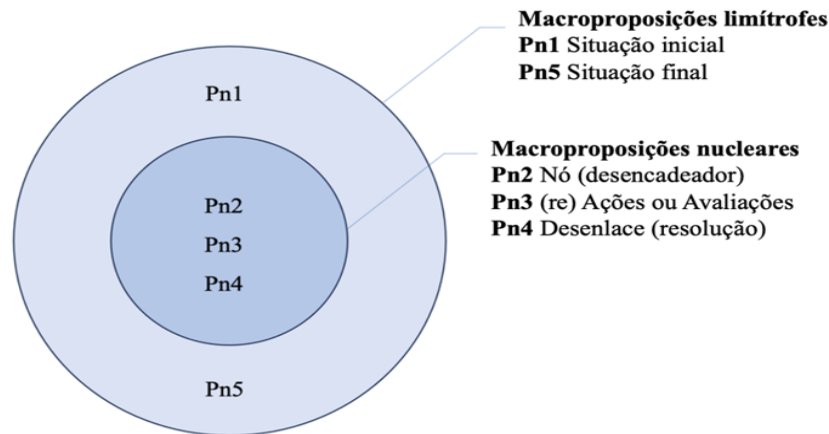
Pn1

Pn2
Pn3
Pn4

Pn5

**Macroproposições limítrofes**
**Pn1** Situação inicial
**Pn5** Situação final

**Macroproposições nucleares**
**Pn2** Nó (desencadeador)
**Pn3** (re) Ações ou Avaliações
**Pn4** Desenlace (resolução)